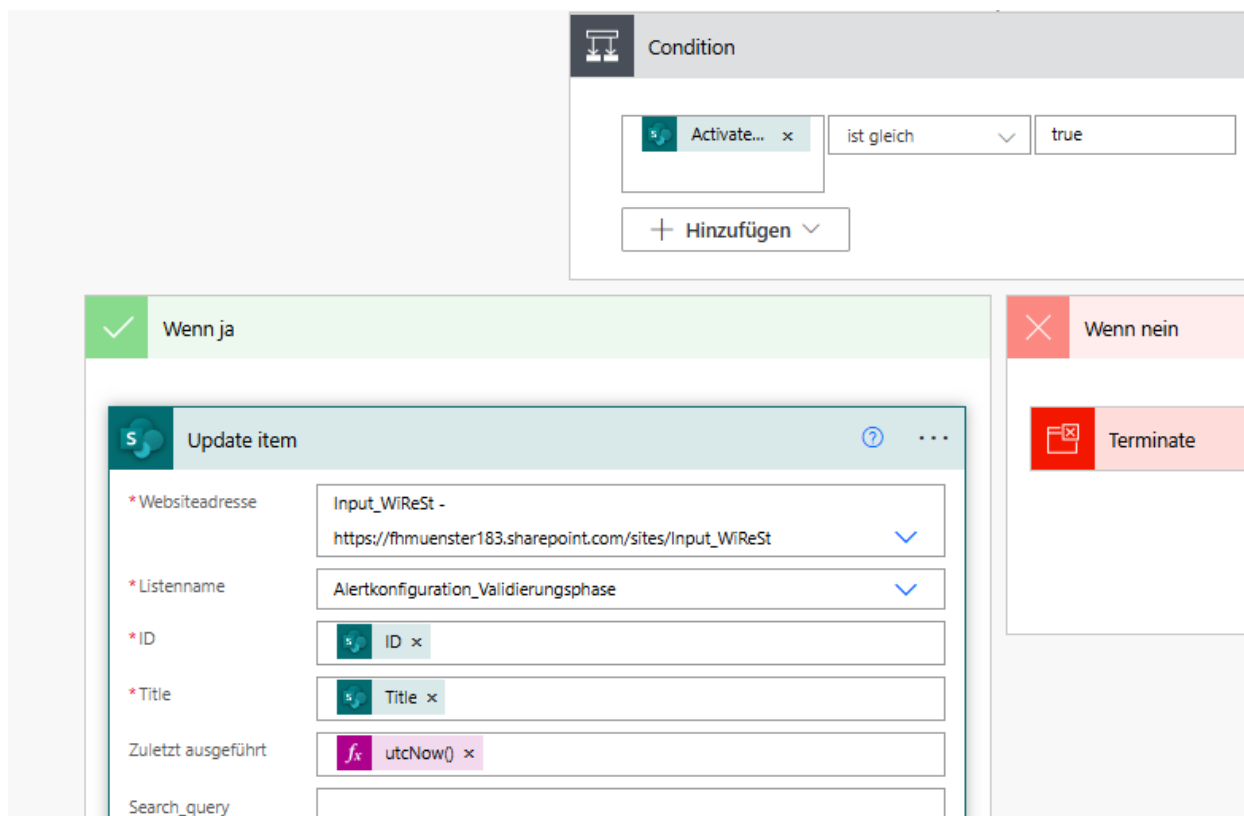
Condition

Activate... ×

ist gleich

true

+ Hinzufügen

Wenn ja

Wenn nein

Update item

Terminate

* Websiteadresse

Input_WiReSt - https://fhmuenster183.sharepoint.com/sites/Input_WiReSt

* Listenname

Alertkonfiguration_Validierungsphase

* ID

ID ×

* Title

Title ×

Zuletzt ausgeführt

$fx$ utcNow() ×

Search_query